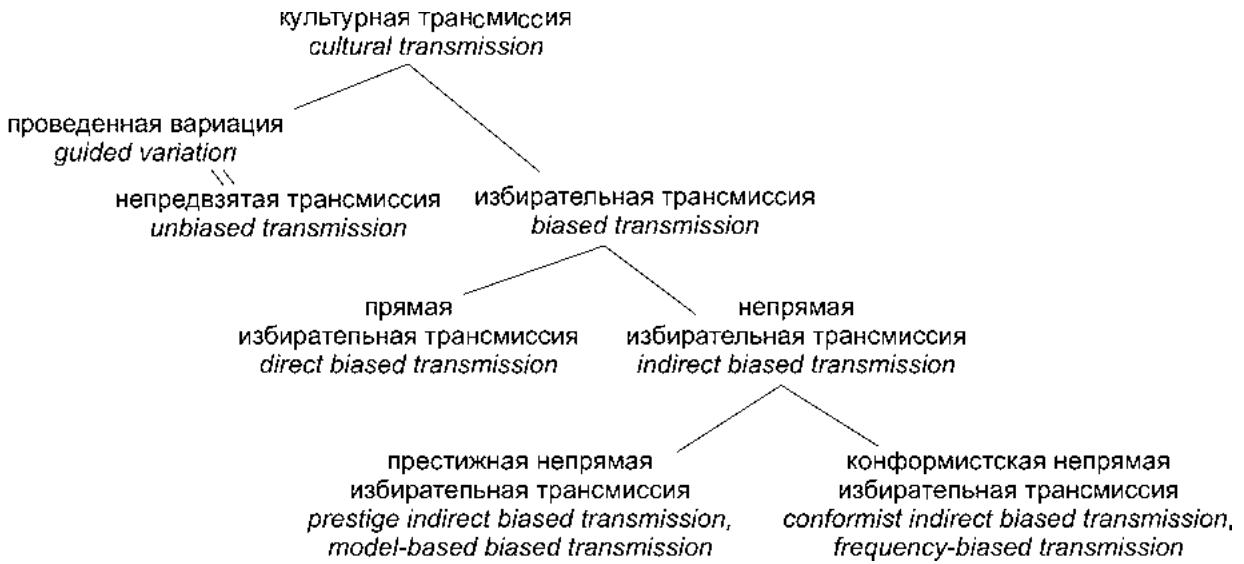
культурная трансмиссия
*cultural transmission*

проведенная вариация
*guided variation*

непредвзятая трансмиссия
*unbiased transmission*

избирательная трансмиссия
*biased transmission*

прямая
избирательная трансмиссия
*direct biased transmission*

непрямая
избирательная трансмиссия
*indirect biased transmission*

престижная непрямая
избирательная трансмиссия
*prestige indirect biased transmission,*
*model-based biased transmission*

конформистская непрямая
избирательная трансмиссия
*conformist indirect biased transmission,*
*frequency-biased transmission*